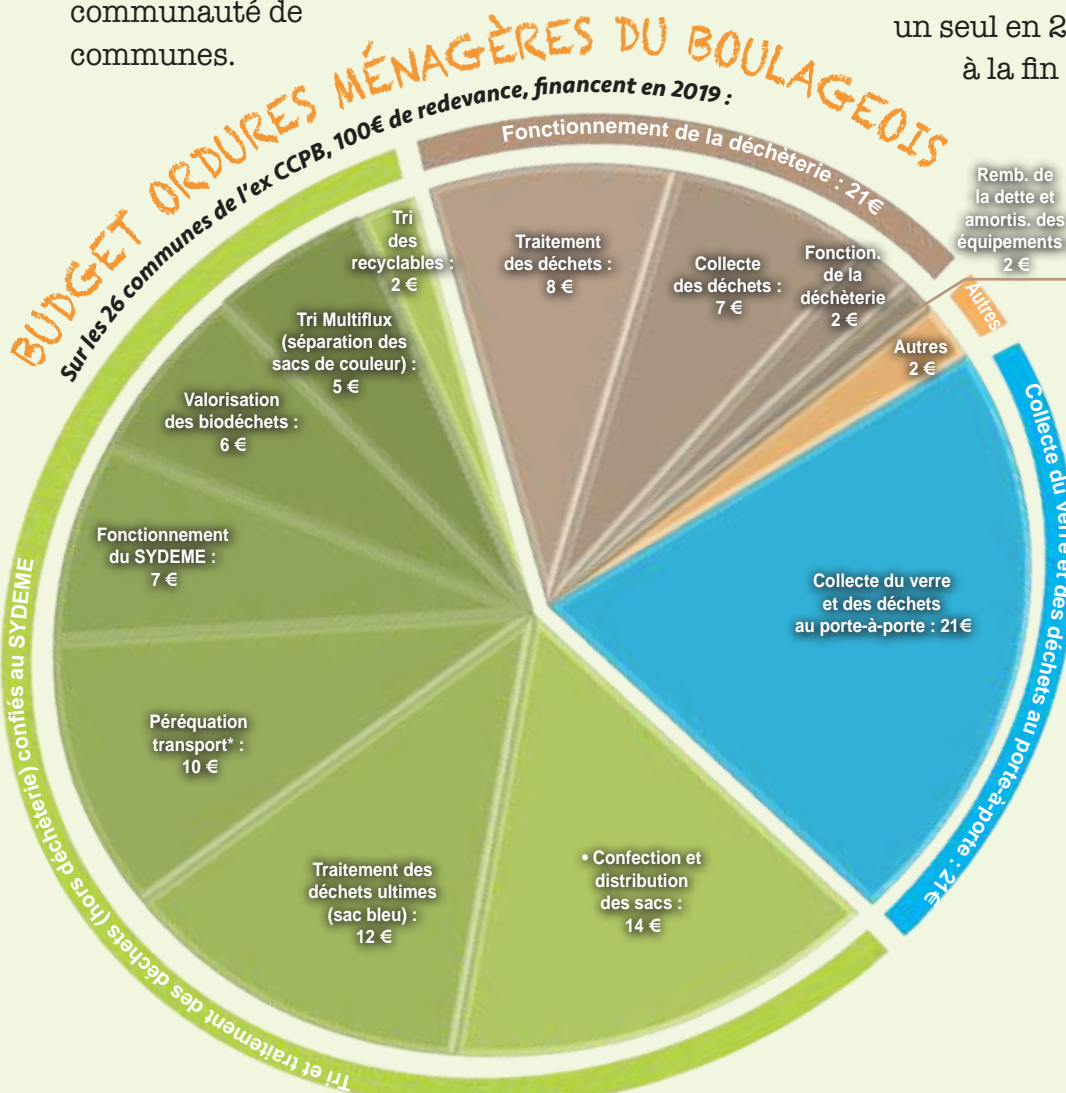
communauté de communes.

un seul en 2
à la fin

BUDGET ORDURES MÉNAGÈRES DU BOULAGEOIS

Sur les 26 communes de l'ex CCPB, 100€ de redevance, financent en 2019 :

Fonctionnement de la déchèterie : 21€

Remb. de la dette et amortis. des équipements : 2 €

Autres

Tri des recyclables : 2 €

Traitement des déchets : 8 €

Collecte des déchets : 7 €

Fonction. de la déchèterie 2 €

Autres 2 €

Tri Multiflux (séparation des sacs de couleur) : 5 €

Valorisation des biodéchets : 6 €

Fonctionnement du SYDEME : 7 €

Collecte du verre et des déchets au porte-à-porte : 21€

Collecte du verre et des déchets au porte-à-porte : 21€

Péréquation transport* : 10 €

Traitement des déchets ultimes (sac bleu) : 12 €

• Confection et distribution des sacs : 14 €

Tri et traitement des déchets (hors déchèterie) confiés au SYDEME